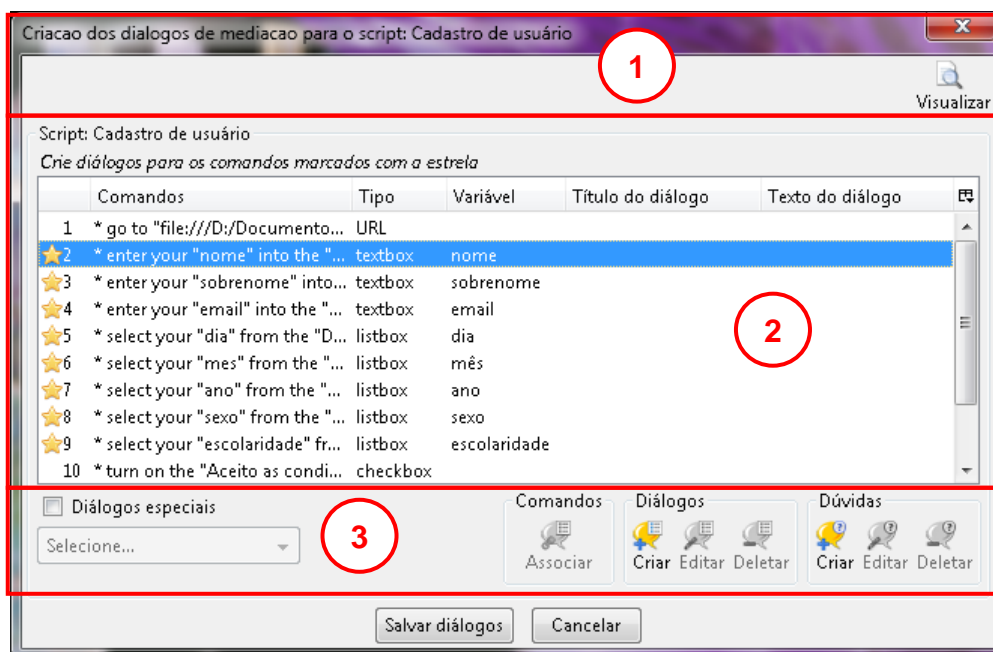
Criacao dos dialogos de mediacao para o script: Cadastro de usuário

1

Visualizar

Script: Cadastro de usuário

Crie diálogos para os comandos marcados com a estrela

| | Comandos | Tipo | Variável | Título do diálogo | Texto do diálogo |
|---|---|---|---|---|---|
| 1 | * go to "file:///D:/Documento... | URL | | | |
| 2 | * enter your "nome" into the "... | textbox | nome | | |
| 3 | * enter your "sobrenome" into... | textbox | sobrenome | | |
| 4 | * enter your "email" into the "... | textbox | email | | |
| 5 | * select your "dia" from the "D... | listbox | dia | | |
| 6 | * select your "mes" from the "... | listbox | mês | | |
| 7 | * select your "ano" from the "... | listbox | ano | | |
| 8 | * select your "sexo" from the "... | listbox | sexo | | |
| 9 | * select your "escolaridade" fr... | listbox | escolaridade | | |
| 10 | * turn on the "Aceito as condi... | checkbox | | | |

2

Diálogos especiais

Selecione...

3

Comandos
Associar

Diálogos
Criar Editar Deletar

Dúvidas
Criar Editar Deletar

Salvar diálogos Cancelar